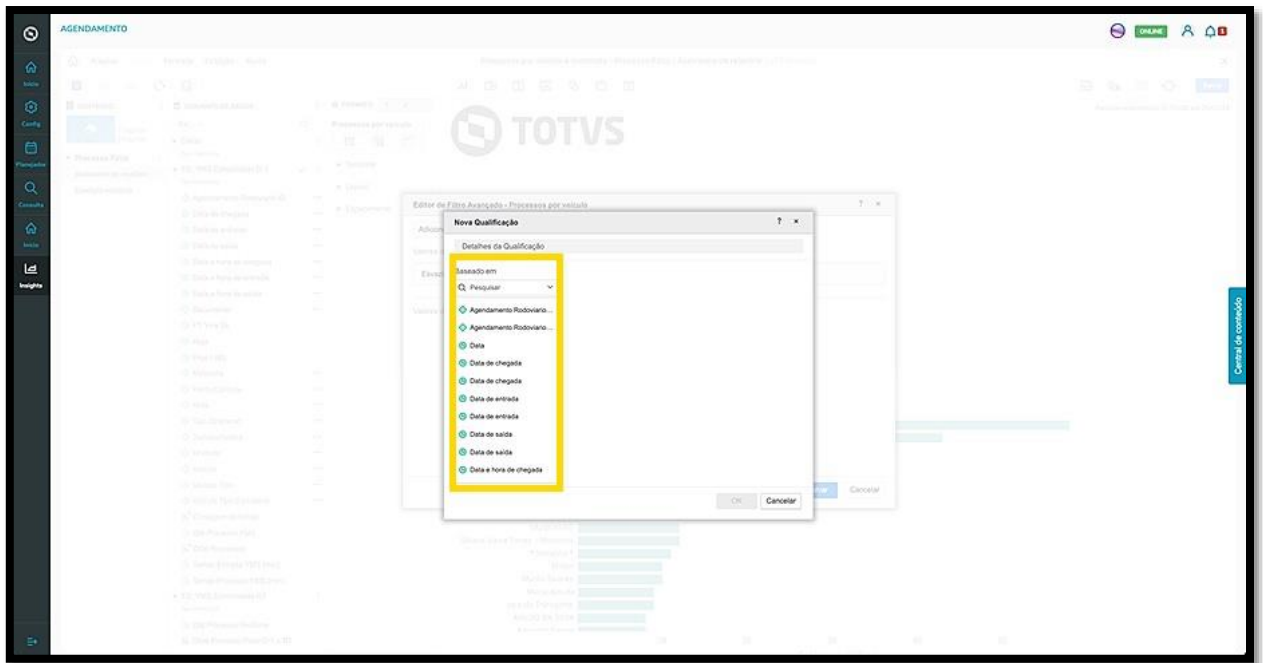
AGENDAMENTO

ONLINE

Início
Config
Planejador
Consulta
Início
Insights

TOTVS

Editor de Filtro Avançado - Processos por veículo

Nova Qualificação
? ×
Detalhes da Qualificação
Baseado em
Pesquisar
Agendamento Rodoviario...
Agendamento Rodoviario...
Data
Data de chegada
Data de chegada
Data de entrada
Data de entrada
Data de saída
Data de saída
Data e hora de chegada

OK
Cancelar

Cancelar

Central de conteúdo